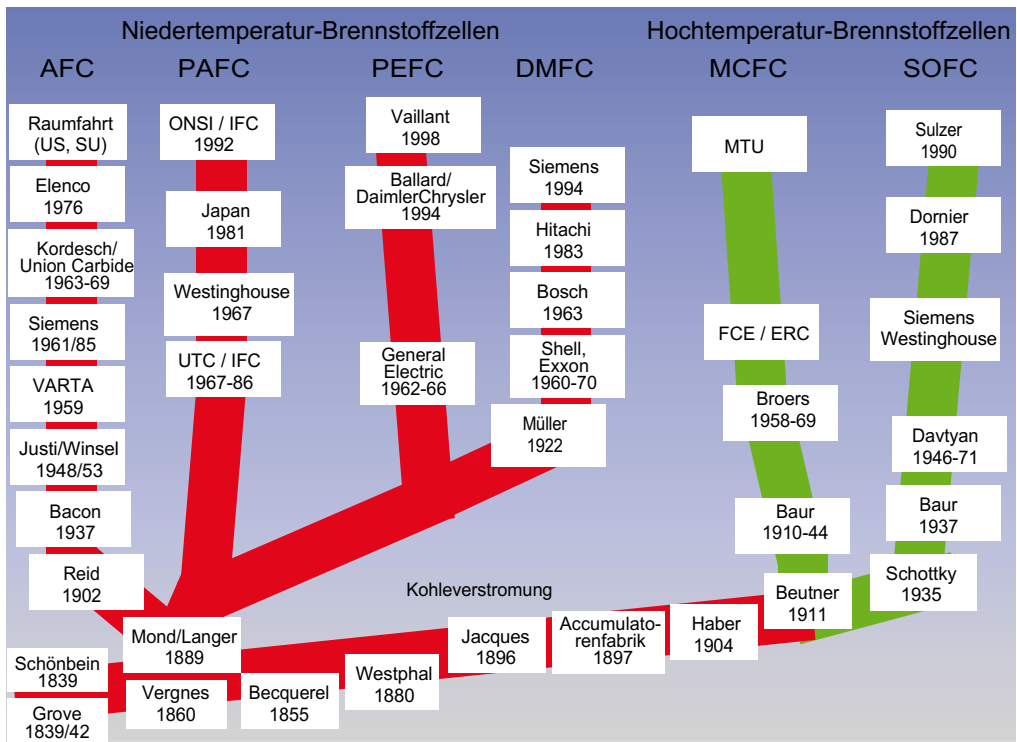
Niedertemperatur-Brennstoffzellen

Hochtemperatur-Brennstoffzellen

AFC

PAFC

PEFC

DMFC

MCFC

SOFC

Raumfahrt (US, SU)

Elenco 1976

Kordesch/ Union Carbide 1963-69

Siemens 1961/85

VARTA 1959

Justi/Winsel 1948/53

Bacon 1937

Reid 1902

ONSI / IFC 1992

Japan 1981

Westinghouse 1967

UTC / IFC 1967-86

Vaillant 1998

Ballard/ DaimlerChrysler 1994

General Electric 1962-66

Siemens 1994

Hitachi 1983

Bosch 1963

Shell, Exxon 1960-70

Müller 1922

MTU

FCE / ERC

Broers 1958-69

Baur 1910-44

Beutner 1911

Sulzer 1990

Dornier 1987

Siemens Westinghouse

Davtyan 1946-71

Baur 1937

Schottky 1935

Kohleverstromung

Mond/Langer 1889

Schönbein 1839

Grove 1839/42

Vergnes 1860

Becquerel 1855

Westphal 1880

Jacques 1896

Accumulatorenfabrik 1897

Haber 1904